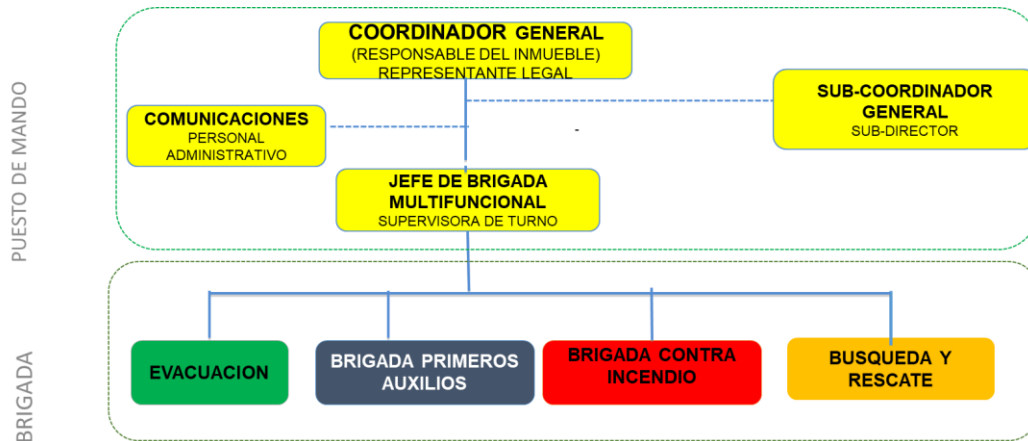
PUESTO DE MANDO

COORDINADOR GENERAL
(RESPONSABLE DEL INMUEBLE)
REPRESENTANTE LEGAL

COMUNICACIONES
PERSONAL
ADMINISTRATIVO

SUB-COORDINADOR GENERAL
SUB-DIRECTOR

-

JEFE DE BRIGADA MULTIFUNCIONAL
SUPERVISORA DE TURNO

BRIGADA

EVACUACION

BRIGADA PRIMEROS AUXILIOS

BRIGADA CONTRA INCENDIO

BUSQUEDA Y RESCATE